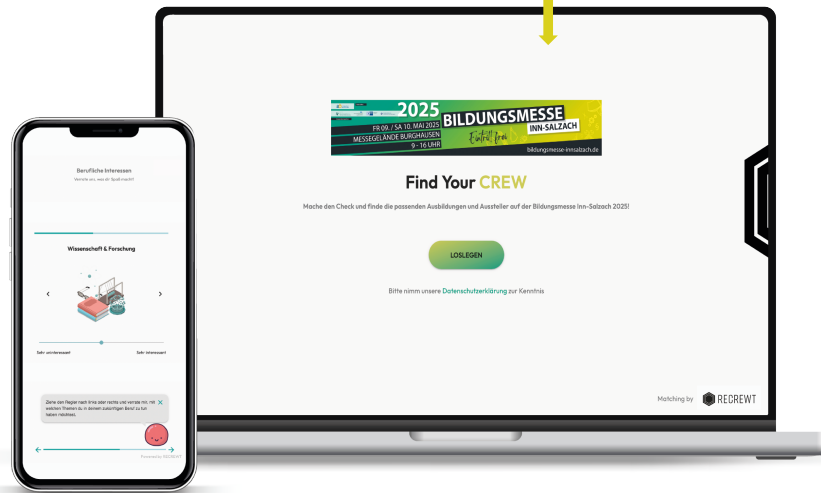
Berufliche Interessen
Verrate uns, was dir Spaß macht!

Wissenschaft & Forschung

‹
›

Sehr uninteressant
Sehr interessant

Ziehe den Regler nach links oder rechts und verrate mir, mit welchen Themen du in deinem zukünftigen Beruf zu tun haben möchtest.

Powered by RECREWT

2025 BILDUNGSMESSE INN-SALZACH
FR 09. / SA 10. MAI 2025
MESSEGELÄNDE BURGHAUSEN
9 - 16 UHR
Eintritt frei
bildungsmesse-innsalzach.de

Find Your CREW

Mache den Check und finde die passenden Ausbildungen und Aussteller auf der Bildungsmesse Inn-Salzach 2025!

LOSLEGEN

Bitte nimm unsere Datenschutzerklärung zur Kenntnis

Matching by RECREWT